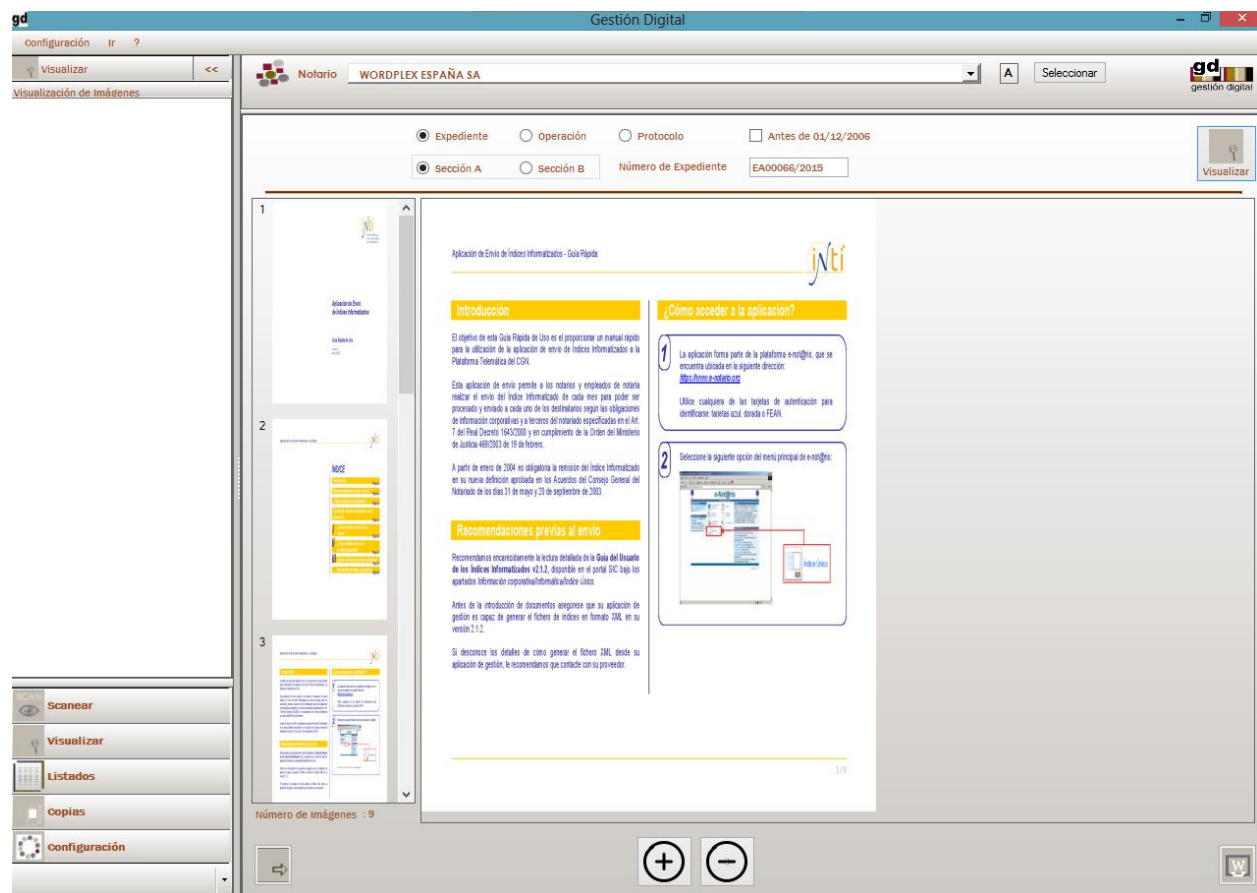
gd Gestión Digital

Configuración Ir ?

Visualizar <<

Visualización de Imágenes

Notario WORDPLEX ESPAÑA SA A Seleccionar

gd gestión digital

Expediente Operación Protocolo Antes de 01/12/2006

Sección A Sección B Número de Expediente EA00066/2015

Visualizar

1

Aplicación de Envío de Índices Informatizados

2

ÍNDICE

3

Aplicación de Envío de Índices Informatizados - Guía Rápida

jNtí

Introducción

El objetivo de esta Guía Rápida de Uso es el proporcionar un manual rápido para la utilización de la aplicación de envío de Índices Informatizados a la Plataforma Telemática del CGN.

Esta aplicación de envío permite a los notarios y empleados de notaría realizar el envío del Índice Informatizado de cada mes para poder ser procesado y enviado a cada uno de los destinatarios según las obligaciones de información corporativas y a terceros del notariado especificadas en el Art. 7 del Real Decreto 1643/2000 y en cumplimiento de la Orden del Ministerio de Justicia 484/2003 de 19 de febrero.

A partir de enero de 2004 es obligatoria la remisión del Índice Informatizado en su nueva definición aprobada en los Acuerdos del Consejo General del Notariado de los días 31 de mayo y 20 de septiembre de 2003.

Recomendaciones previas al envío

Recomendamos encarecidamente la lectura detallada de la Guía del Usuario de los Índices Informatizados v2.1.2, disponible en el portal SIC bajo los apartados Información corporativa/Informática/Índice Único.

Antes de la introducción de documentos asegúrese que su aplicación de gestión es capaz de generar el fichero de índices en formato XML en su versión 2.1.2.

Si desconoce los detalles de cómo generar el fichero XML desde su aplicación de gestión, le recomendamos que contacte con su proveedor.

¿Cómo acceder a la aplicación?

1 La aplicación forma parte de la plataforma e-not@rio, que se encuentra ubicada en la siguiente dirección: https://www.e-notario.org

Utilice cualquiera de las tarjetas de autenticación para identificarse: tarjetas azul, dorada o FEAN.

2 Seleccione la siguiente opción del menú principal de e-not@rio:

e-Not@rio

Índice Único

3/9

Número de Imágenes : 9

Scanear

Visualizar

Listados

Copias

Configuración